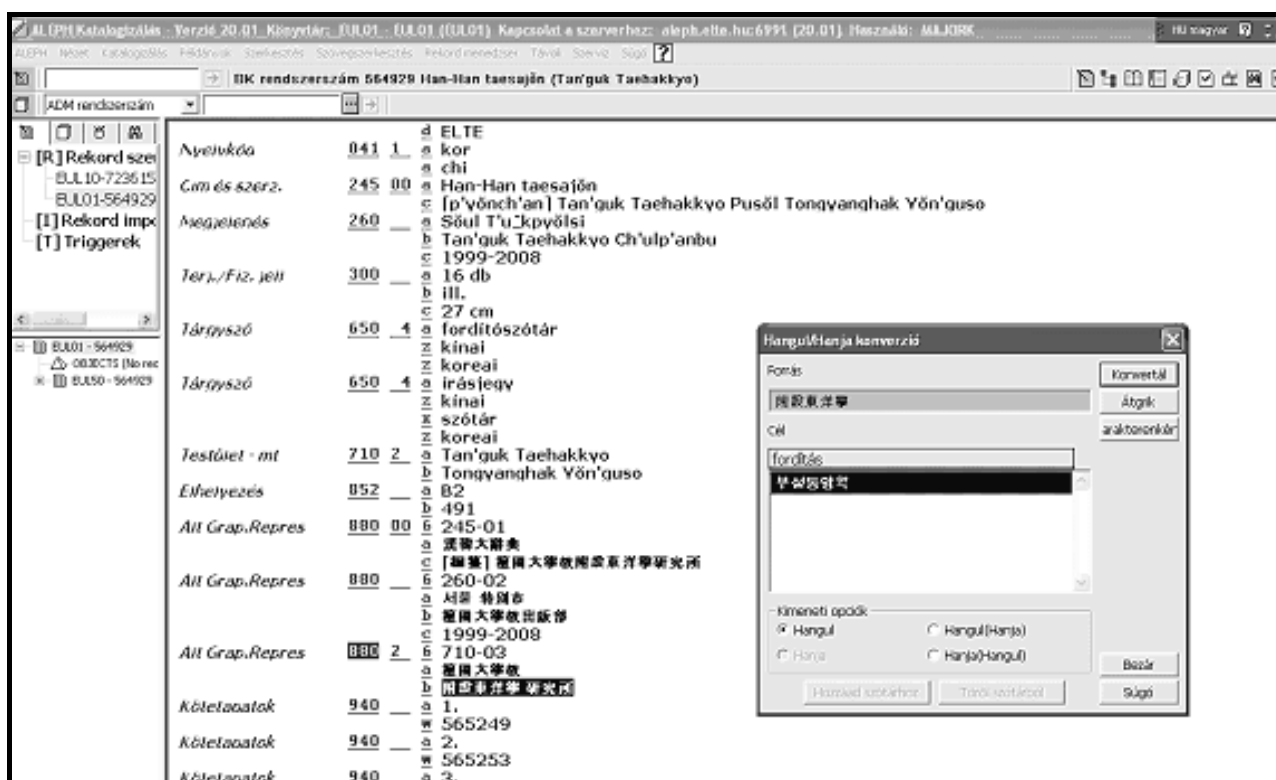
ALEPH Katalogizálás - Verzió 20.01 Könyvtár: EUL01 - EUL01 (EUL01) Kapcsolat a szerverhez: aleph.elte.hu:6991 (20.01) Használó: MJLKIRK

HU magyar

ALEPH Nézet Katalogizálás Feldolgozás Szerkesztés Szövegszerkesztés Rekord rendezése Távoli Szerver Súgó

BK rendszerszám 564929 Han-Han taesajŏn (Tan'guk Taehakkyo)

ADM rendszerszám

[R] Rekord szer
EUL10-723615
EUL01-564929
[I] Rekord impo
[T] Triggerek

EUL01 - 564929
OBJECTS (No rec
EUL50 - 564929

| | | |
|---|---|---|
| | | d ELTE |
| Nyelvkód | 041 1 | a kor |
| | | a chi |
| Cím és szerz. | 245 00 | a Han-Han taesajŏn |
| | | c [p'yŏnch'an] Tan'guk Taehakkyo Pusŏl Tongyanghak Yŏn'guso |
| Megjelenés | 260 | a Sŏul T'ŭkpyŏlsi |
| | | b Tan'guk Taehakkyo Ch'ulp'anbu |
| | | c 1999-2008 |
| Terj./Fiz. jell | 300 | a 16 db |
| | | b ill. |
| | | c 27 cm |
| Tárgyszó | 650 4 | a fordítószótár |
| | | z kínai |
| | | z koreai |
| Tárgyszó | 650 4 | a írásjegy |
| | | z kínai |
| | | x szótár |
| | | z koreai |
| Testület - mt | 710 2 | a Tan'guk Taehakkyo |
| | | b Tongyanghak Yŏn'guso |
| Elhelyezés | 852 | a B2 |
| | | b 491 |
| Alt Grap.Repres | 880 00 | 6 245-01 |
| | | a 漢韓大辭典 |
| | | c [編纂] 檀國大學校附設東洋學研究所 |
| Alt Grap.Repres | 880 | 6 260-02 |
| | | a 서울 特別市 |
| | | b 檀國大學校出版部 |
| | | c 1999-2008 |
| Alt Grap.Repres | 880 2 | 6 710-03 |
| | | a 檀國大學校 |
| | | b 附設東洋學 研究所 |
| Kötetadatok | 940 | a 1. |
| | | w 565249 |
| Kötetadatok | 940 | a 2. |
| | | w 565253 |
| Kötetadatok | 940 | a 3. |

Hangul/Hanja konverzió
Forrás
附設東洋學
Cél
fordítás
부설동양학
Konvertál
Átgrk
araktorenként
Kimeneti opciók
Hangul
Hangul(Hanja)
Hanja
Hanja(Hangul)
Hozzáad szótárhoz
Töröl szótárból
Bezár
Súgó